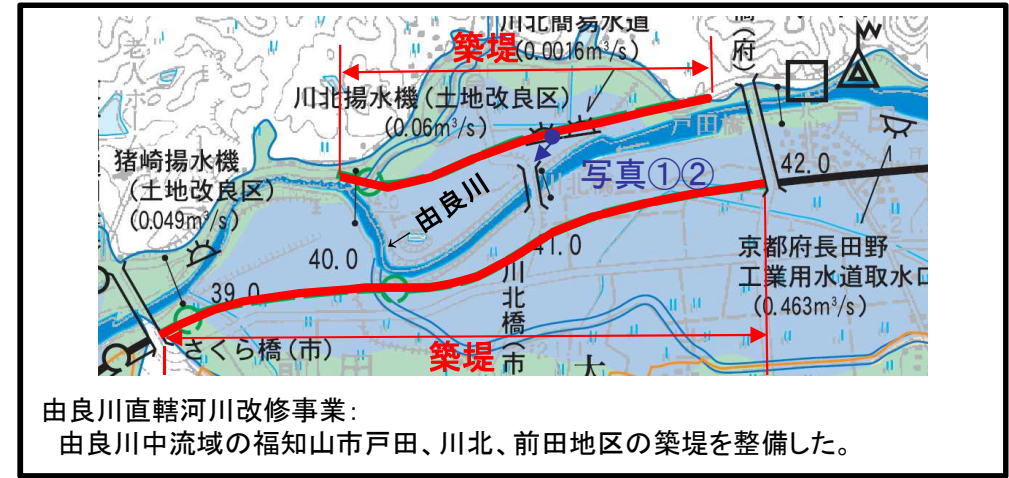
川北簡易水道
築堤(0.0016m³/s)
川北揚水機(土地改良区)
(0.06m³/s)
猪崎揚水機
(土地改良区)
(0.049m³/s)
由良川
写真①②
戸田橋
42.0
41.0
40.0
39.0
川北橋(市)
京都府長田野
工業用水道取水口
(0.463m³/s)
さくら橋(市)
築堤
(府)
大

由良川直轄河川改修事業:
由良川中流域の福知山市戸田、川北、前田地区の築堤を整備した。